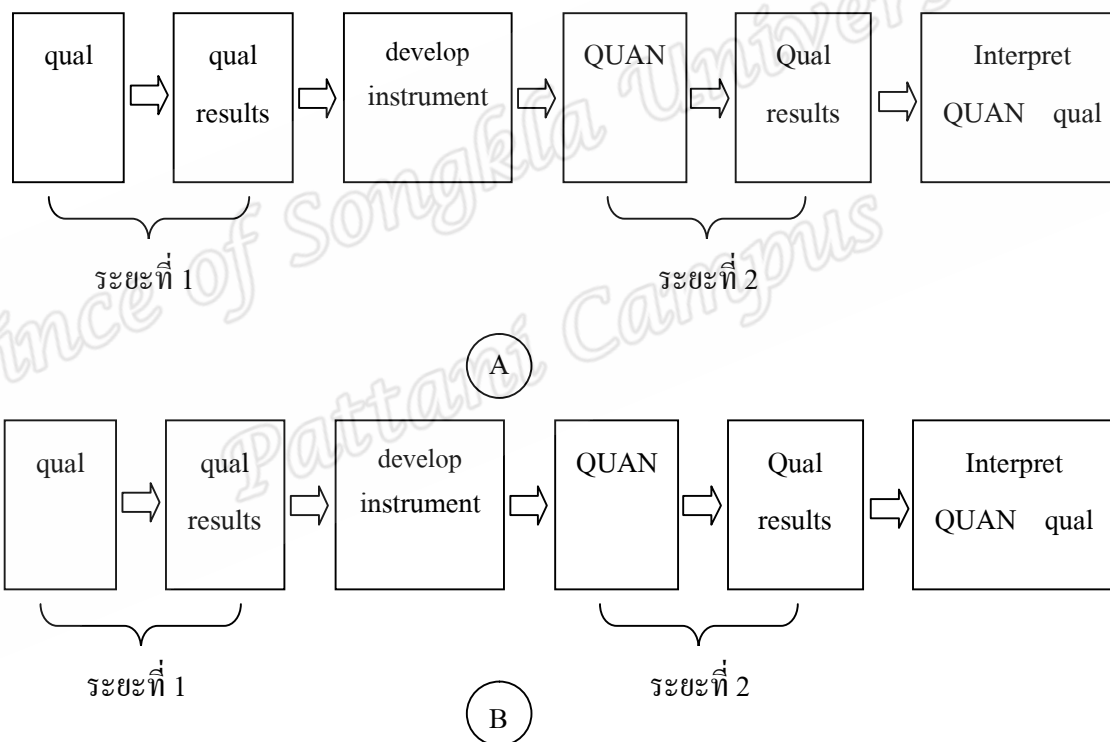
qual

qual results

develop instrument

QUAN

Qual results

Interpret QUAN qual

ระยะที่ 1

ระยะที่ 2

A

qual

qual results

develop instrument

QUAN

Qual results

Interpret QUAN qual

ระยะที่ 1

ระยะที่ 2

B

Prince of Songkla University Pattani Campus